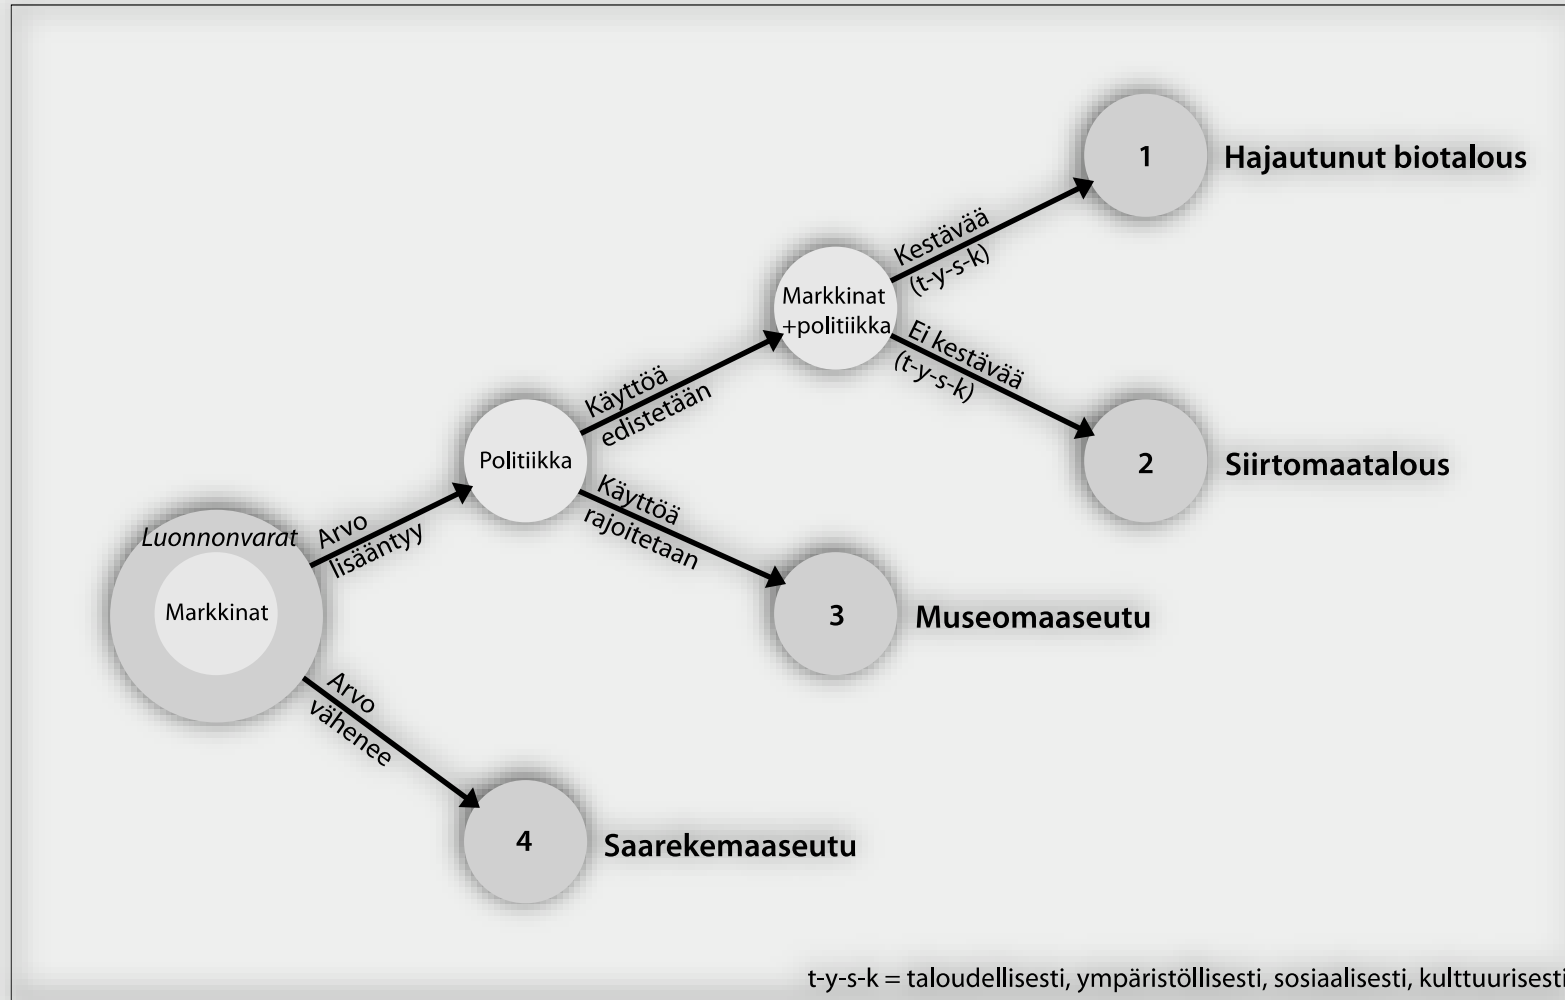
Luonnonvarat

Markkinat

Arvo lisääntyy

Arvo vähenee

Politiikka

Käyttöä edistetään

Käyttöä rajoitetaan

Markkinat +politiikka

Kestävää (t-y-s-k)

Ei kestävää (t-y-s-k)

1 Hajautunut biotalous

2 Siirtomaatalous

3 Museomaaseutu

4 Saarekemaaseutu

t-y-s-k = taloudellisesti, ympäristöllisesti, sosiaalisesti, kulttuurisesti